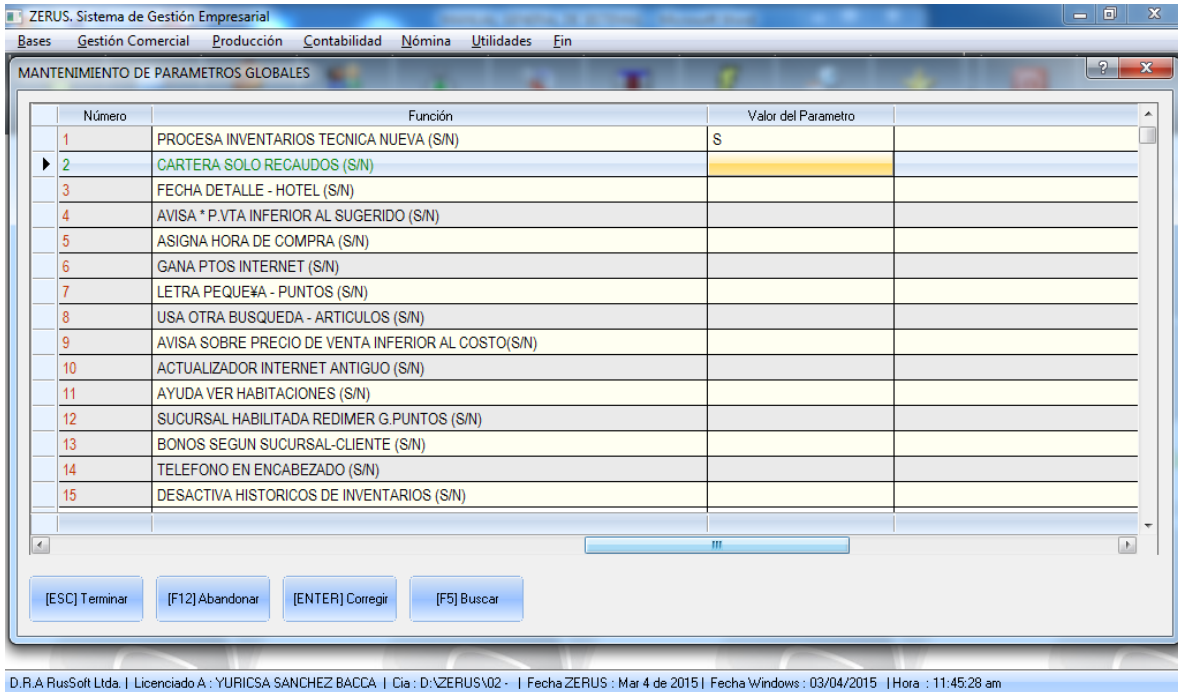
ZERUS. Sistema de Gestión Empresarial

Bases Gestión Comercial Producción Contabilidad Nómina Utilidades Fin

MANTENIMIENTO DE PARAMETROS GLOBALES

| Número | Función | Valor del Parametro |
|---|---|---|
| 1 | PROCESA INVENTARIOS TECNICA NUEVA (S/N) | S |
| 2 | CARTERA SOLO RECAUDOS (S/N) | |
| 3 | FECHA DETALLE - HOTEL (S/N) | |
| 4 | AVISA * P.VTA INFERIOR AL SUGERIDO (S/N) | |
| 5 | ASIGNA HORA DE COMPRA (S/N) | |
| 6 | GANA PTOS INTERNET (S/N) | |
| 7 | LETRA PEQUE¥A - PUNTOS (S/N) | |
| 8 | USA OTRA BUSQUEDA - ARTICULOS (S/N) | |
| 9 | AVISA SOBRE PRECIO DE VENTA INFERIOR AL COSTO(S/N) | |
| 10 | ACTUALIZADOR INTERNET ANTIGUO (S/N) | |
| 11 | AYUDA VER HABITACIONES (S/N) | |
| 12 | SUCURSAL HABILITADA REDIMER G.PUNTOS (S/N) | |
| 13 | BONOS SEGUN SUCURSAL-CLIENTE (S/N) | |
| 14 | TELEFONO EN ENCABEZADO (S/N) | |
| 15 | DESACTIVA HISTORICOS DE INVENTARIOS (S/N) | |

[ESC] Terminar [F12] Abandonar [ENTER] Corregir [F5] Buscar

D.R.A RusSoft Ltda. | Licenciado A : YURICSA SANCHEZ BACCA | Cia : D:\ZERUS\02 - | Fecha ZERUS : Mar 4 de 2015 | Fecha Windows : 03/04/2015 | Hora : 11:45:28 am